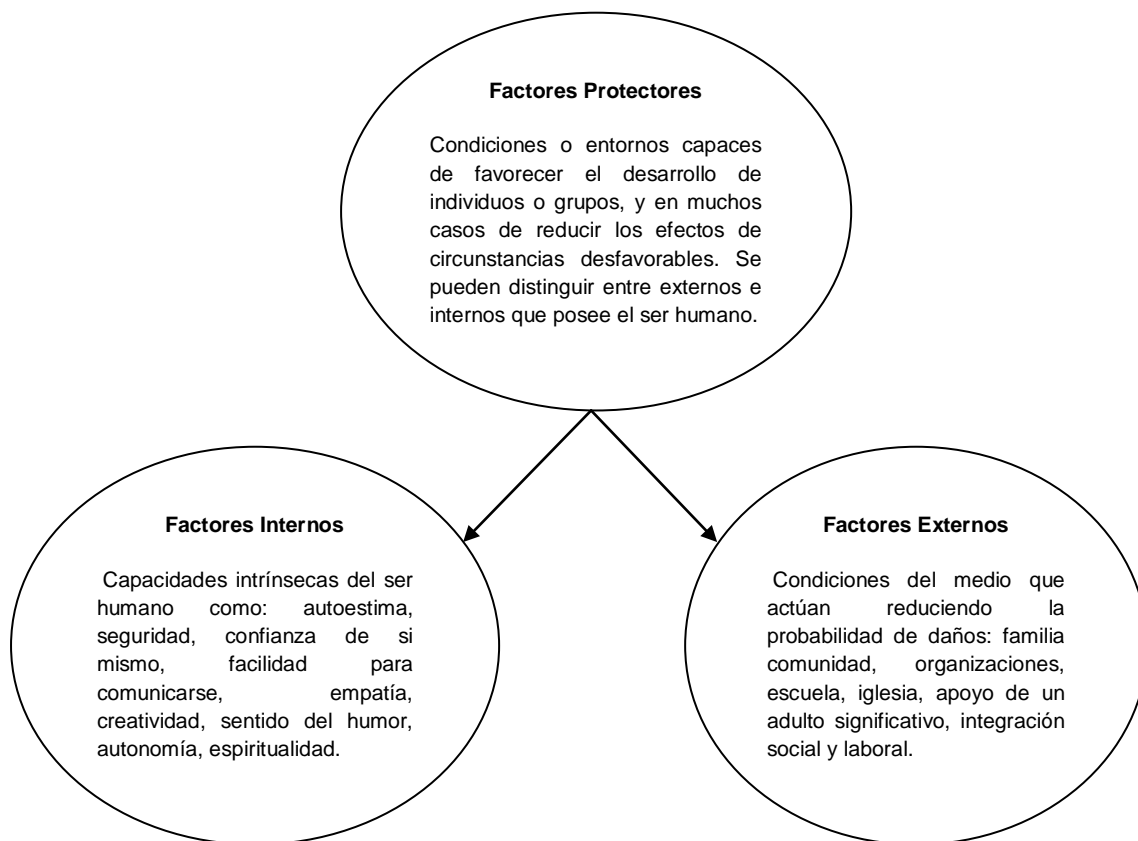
Factores Protectores

Condiciones o entornos capaces de favorecer el desarrollo de individuos o grupos, y en muchos casos de reducir los efectos de circunstancias desfavorables. Se pueden distinguir entre externos e internos que posee el ser humano.

Factores Internos

Capacidades intrínsecas del ser humano como: autoestima, seguridad, confianza de si mismo, facilidad para comunicarse, empatía, creatividad, sentido del humor, autonomía, espiritualidad.

Factores Externos

Condiciones del medio que actúan reduciendo la probabilidad de daños: familia comunidad, organizaciones, escuela, iglesia, apoyo de un adulto significativo, integración social y laboral.